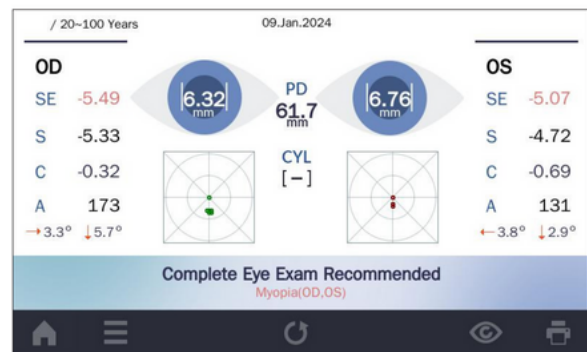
/ 20~100 Years

09.Jan.2024

OD

SE -5.49

S -5.33

C -0.32

A 173

→3.3° ↓5.7°

6.32 mm

PD
61.7 mm

CYL
[ − ]

6.76 mm

OS

SE -5.07

S -4.72

C -0.69

A 131

←3.8° ↓2.9°

Complete Eye Exam Recommended

Myopia(OD,OS)